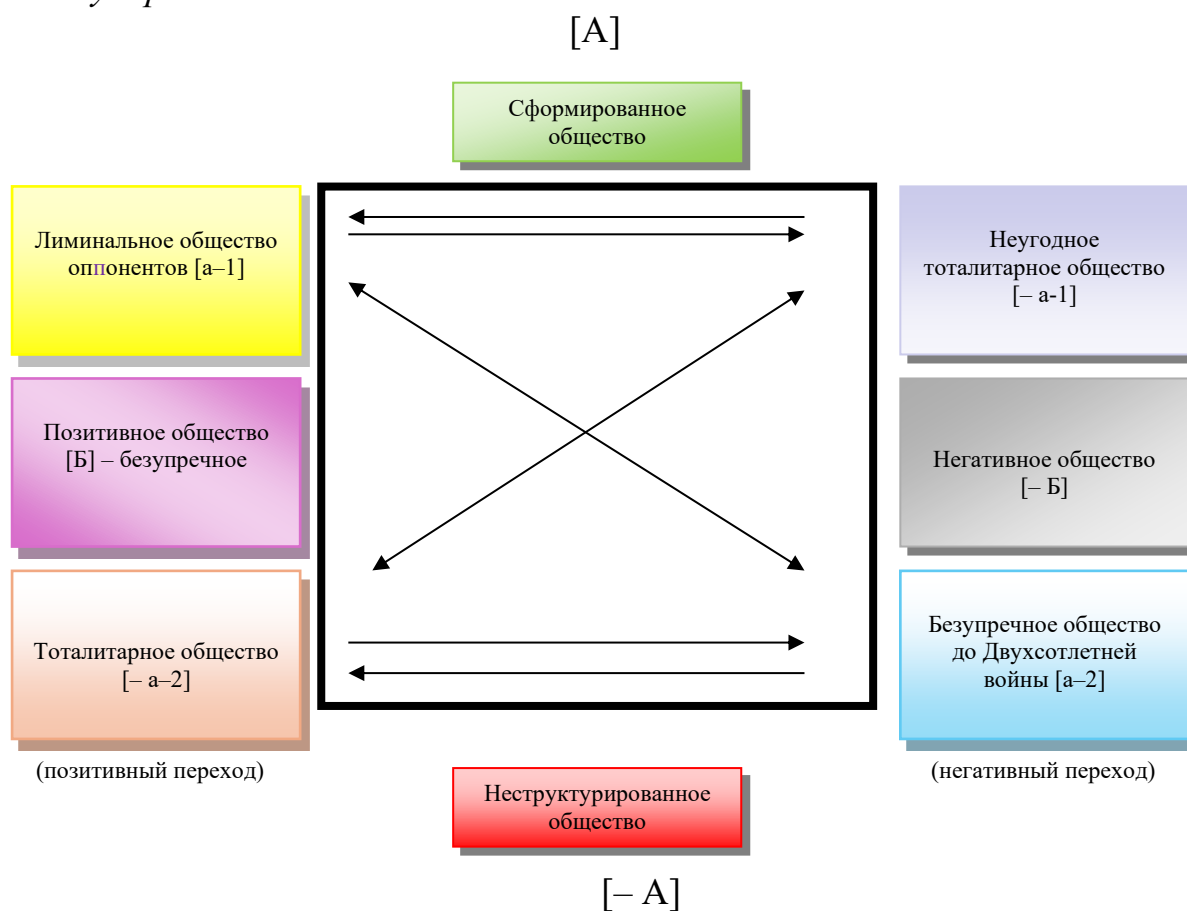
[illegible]

[A]

Сформированное общество

Лиминальное общество оппонентов [а–1]

Неугодное тоталитарное общество [– а-1]

Позитивное общество [Б] – безупречное

Негативное общество [– Б]

Тоталитарное общество [– а–2]

Безупречное общество до Двухсотлетней войны [а–2]

(позитивный переход)

(негативный переход)

Неструктурированное общество

[– А]